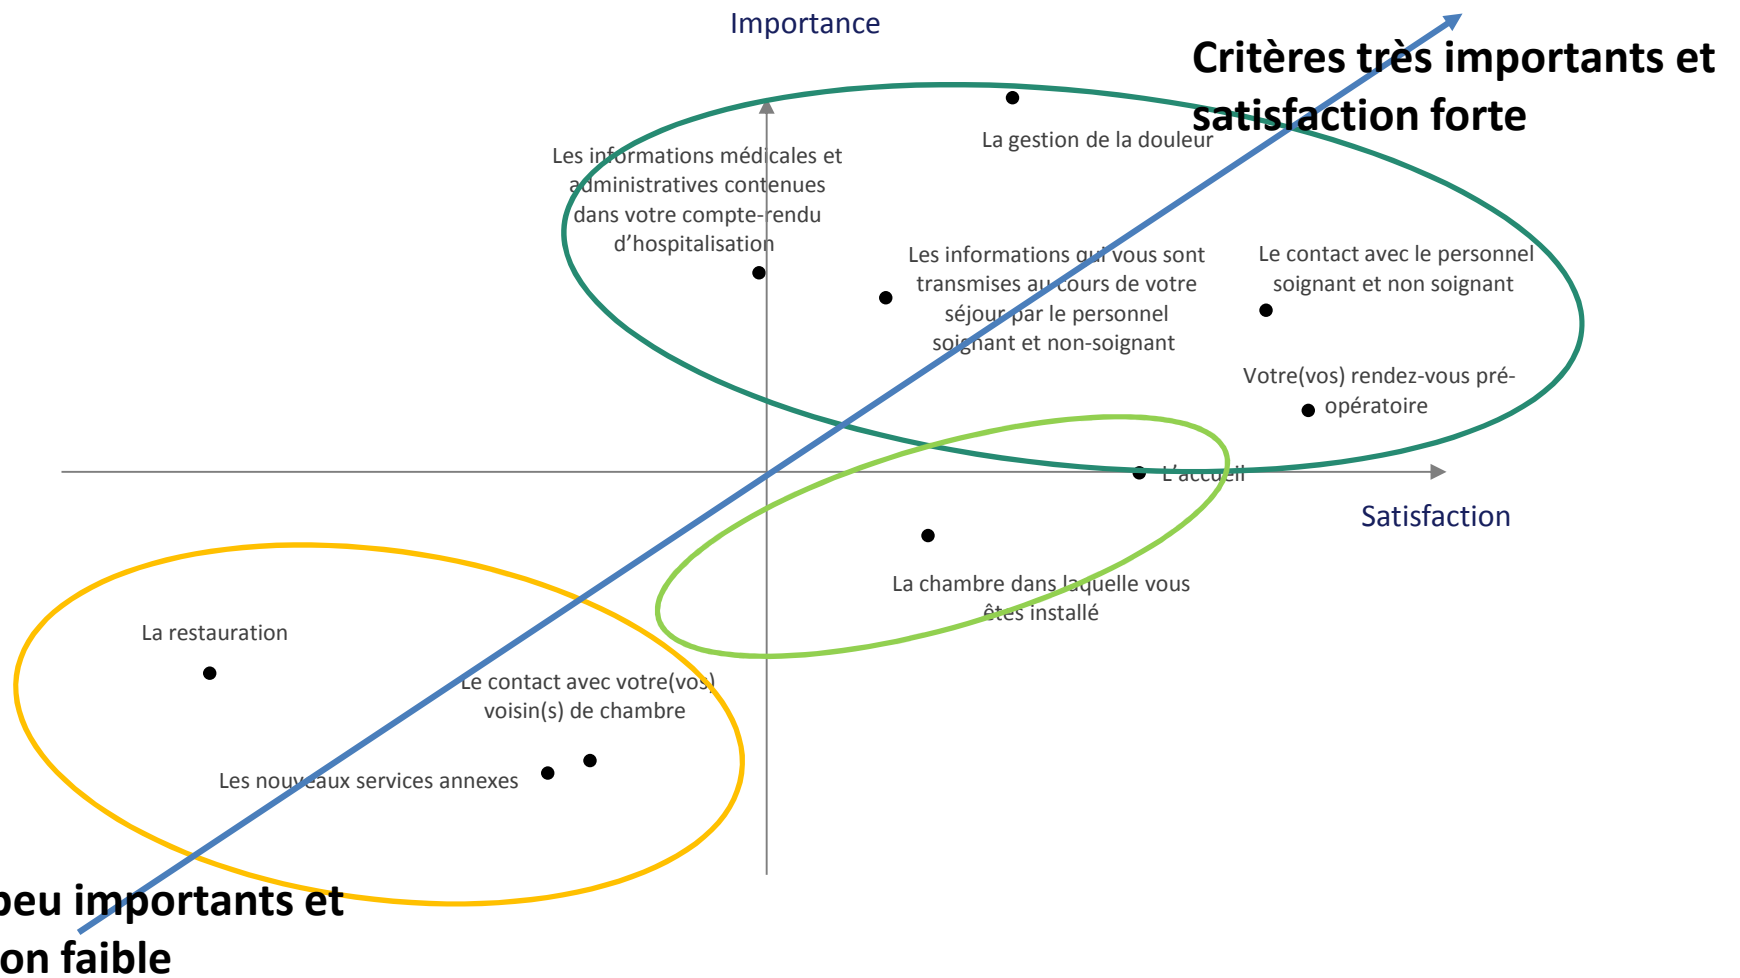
Importance

Critères très importants et satisfaction forte

La gestion de la douleur

Les informations médicales et administratives contenues dans votre compte-rendu d'hospitalisation

Les informations qui vous sont transmises au cours de votre séjour par le personnel soignant et non-soignant

Le contact avec le personnel soignant et non soignant

Votre(vos) rendez-vous pré-opératoire

L'accueil

Satisfaction

La chambre dans laquelle vous êtes installé

La restauration

Le contact avec votre(vos) voisin(s) de chambre

Les nouveaux services annexes

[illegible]peu importants et
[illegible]on faible